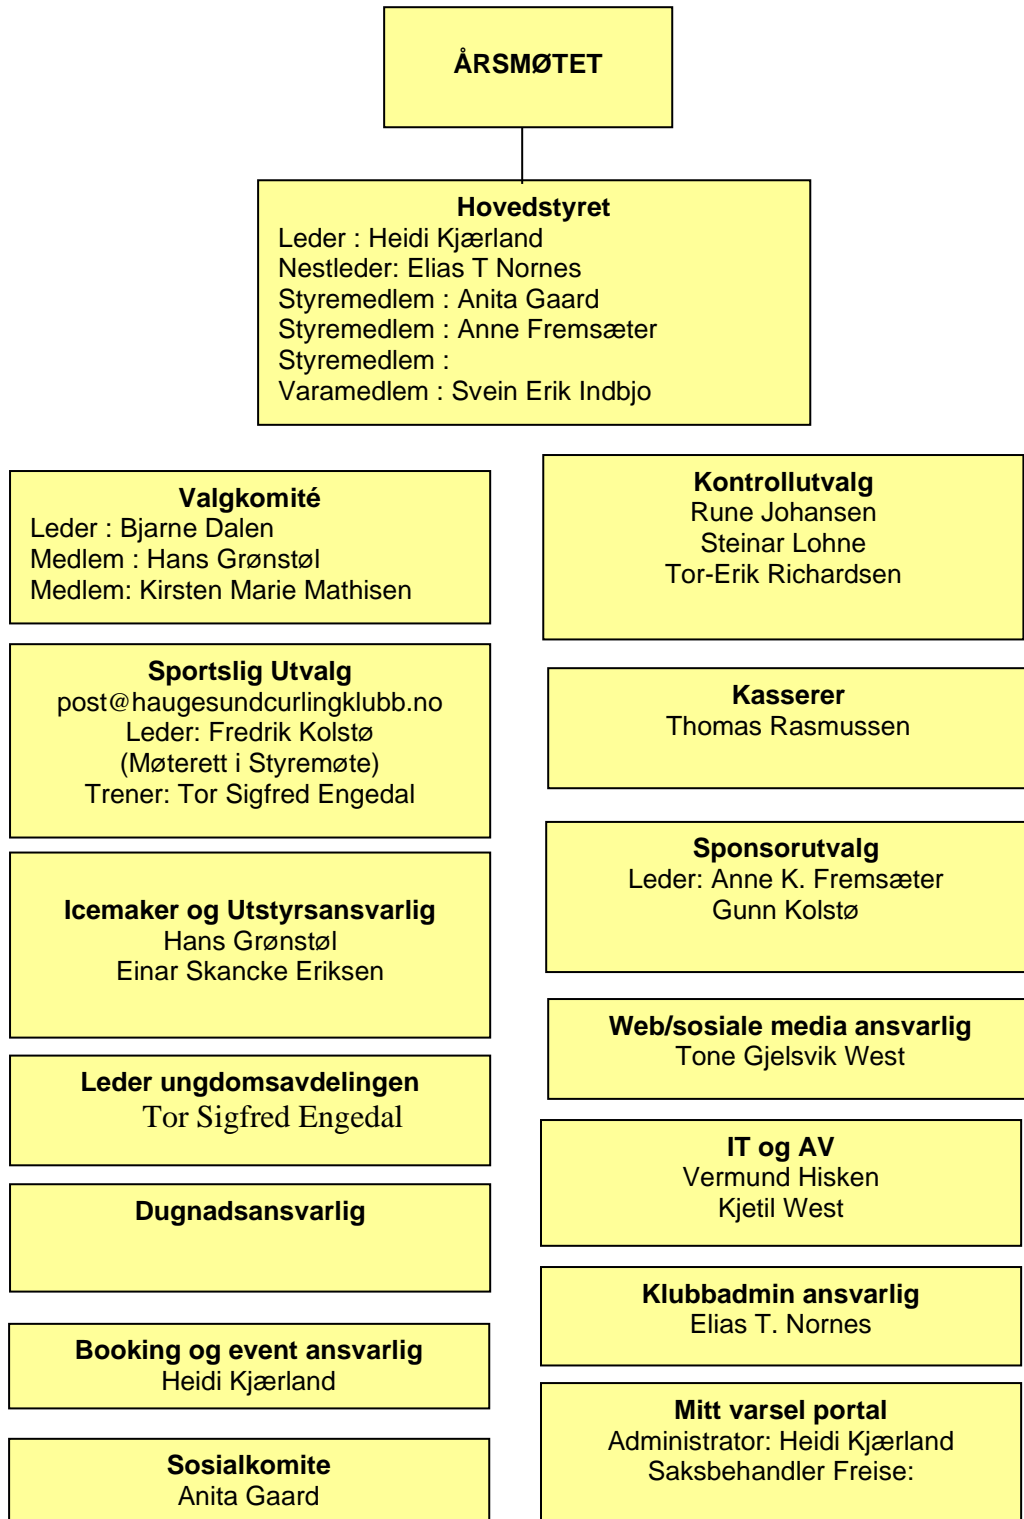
ÅRSMØTET

Hovedstyret
Leder : Heidi Kjærland
Nestleder: Elias T Nornes
Styremedlem : Anita Gaard
Styremedlem : Anne Fremsæter
Styremedlem :
Varamedlem : Svein Erik Indbjo

Valgkomité
Leder : Bjarne Dalen
Medlem : Hans Grønstøl
Medlem: Kirsten Marie Mathisen

Sportslig Utvalg
post@haugesundcurlingklubb.no
Leder: Fredrik Kolstø
(Møterett i Styremøte)
Trener: Tor Sigfred Engedal

Icemaker og Utstyrsansvarlig
Hans Grønstøl
Einar Skancke Eriksen

Leder ungdomsavdelingen
Tor Sigfred Engedal

Dugnadsansvarlig

Booking og event ansvarlig
Heidi Kjærland

Sosialkomite
Anita Gaard

Kontrollutvalg
Rune Johansen
Steinar Lohne
Tor-Erik Richardsen

Kasserer
Thomas Rasmussen

Sponsorutvalg
Leder: Anne K. Fremsæter
Gunn Kolstø

Web/sosiale media ansvarlig
Tone Gjelsvik West

IT og AV
Vermund Hisken
Kjetil West

Klubbadmin ansvarlig
Elias T. Nornes

Mitt varsel portal
Administrator: Heidi Kjærland
Saksbehandler Freise: